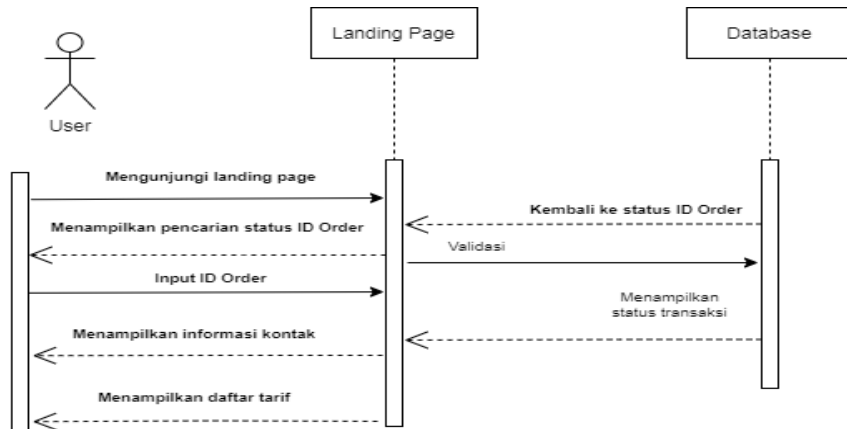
Landing Page

Database

User

Mengunjungi landing page

Kembali ke status ID Order

Menampilkan pencarian status ID Order

Validasi

Input ID Order

Menampilkan status transaksi

Menampilkan informasi kontak

Menampilkan daftar tarif